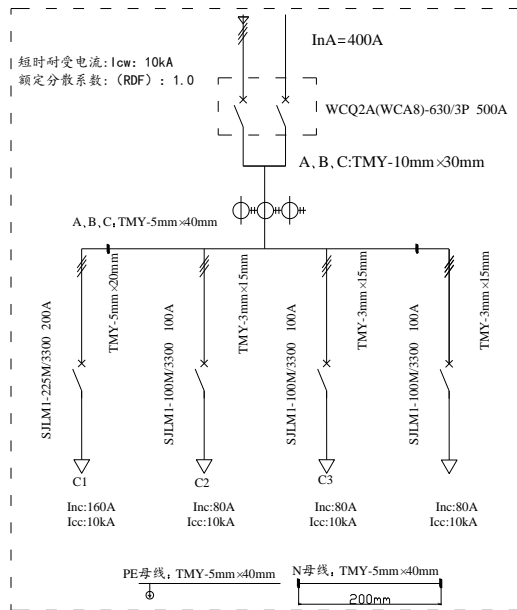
短时耐受电流:Icw: 10kA
额定分散系数:(RDF):1.0

InA=400A

WCQ2A(WCA8)-630/3P 500A

A、B、C:TMY-10mm×30mm

A, B, C, TMY-5mm×40mm

SJLM1-225M/3300 200A

TMY-5mm×20mm

SJLM1-100M/3300 100A

TMY-3mm×15mm

SJLM1-100M/3300 100A

TMY-3mm×15mm

SJLM1-100M/3300 100A

TMY-3mm×15mm

C1

C2

C3

Inc:160A
Icc:10kA

Inc:80A
Icc:10kA

Inc:80A
Icc:10kA

Inc:80A
Icc:10kA

PE母线, TMY-5mm×40mm

N母线, TMY-5mm×40mm

200mm